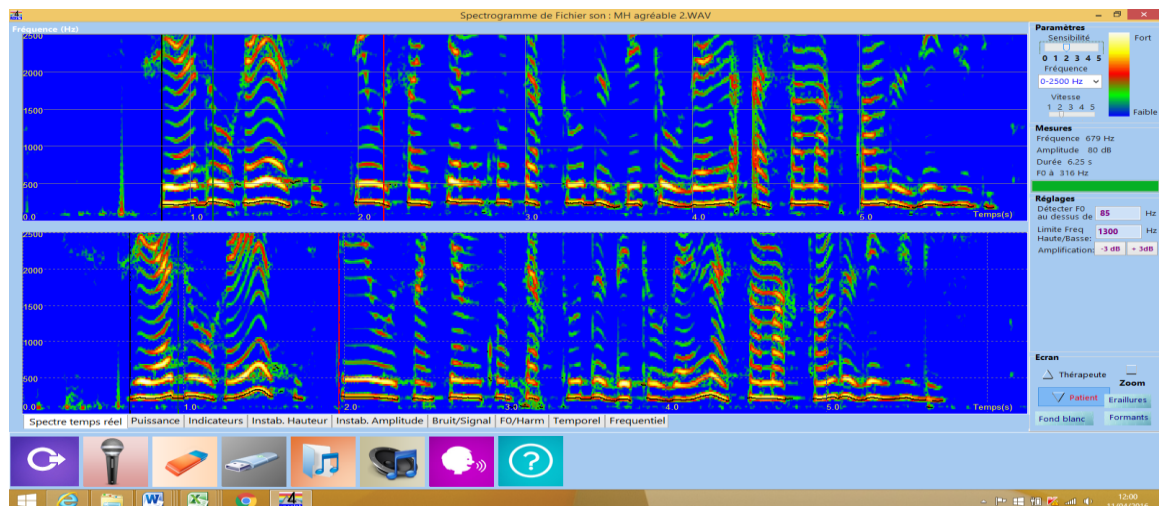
Spectrogramme de Fichier son : MH agréable 2.WAV

Fréquence (Hz)
2500
2000
1500
1000
500
0.0
1.0
2.0
3.0
4.0
5.0
6.0
Temps(s)

2500
2000
1500
1000
500
0.0
1.0
2.0
3.0
4.0
5.0
Temps(s)

Paramètres
Sensibilité
0 1 2 3 4 5
Fréquence
0-2500 Hz
Vitesse
1 2 3 4 5
Fort
Faible

Mesures
Fréquence 679 Hz
Amplitude 80 dB
Durée 6.25 s
F0 à 316 Hz

Réglages
Détecter F0 au dessus de 85 Hz
Limite Freq Haute/Basse: 1300 Hz
Amplification: -3 dB + 3dB

Ecran
Thérapeute
Zoom
Patient
Eraillures
Fond blanc
Formants

Spectre temps réel | Puissance | Indicateurs | Instab. Hauteur | Instab. Amplitude | Bruit/Signal | F0/Harm | Temporel | Frequentiel

?

12:00
11/04/2016